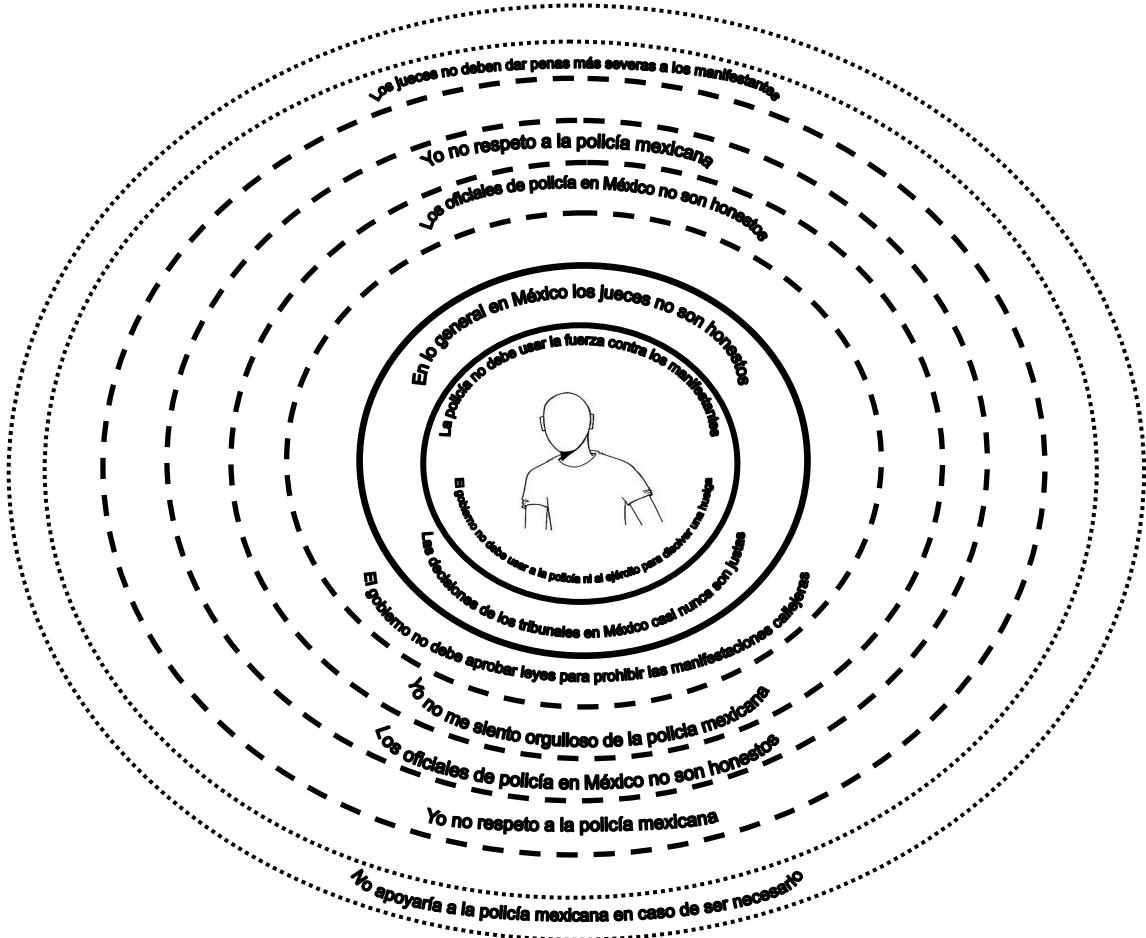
Los jueces no deben dar penas más severas a los manifestantes

Yo no respeto a la policía mexicana

Los oficiales de policía en México no son honestos

En lo general en México los jueces no son honestos

La policía no debe usar la fuerza contra los manifestantes

El gobierno no debe usar a la policía ni al ejército para disolver una huelga

Las decisiones de los tribunales en México casi nunca son justas

El gobierno no debe aprobar leyes para prohibir las manifestaciones callejeras

Yo no me siento orgulloso de la policía mexicana

Los oficiales de policía en México no son honestos

Yo no respeto a la policía mexicana

No apoyaría a la policía mexicana en caso de ser necesario